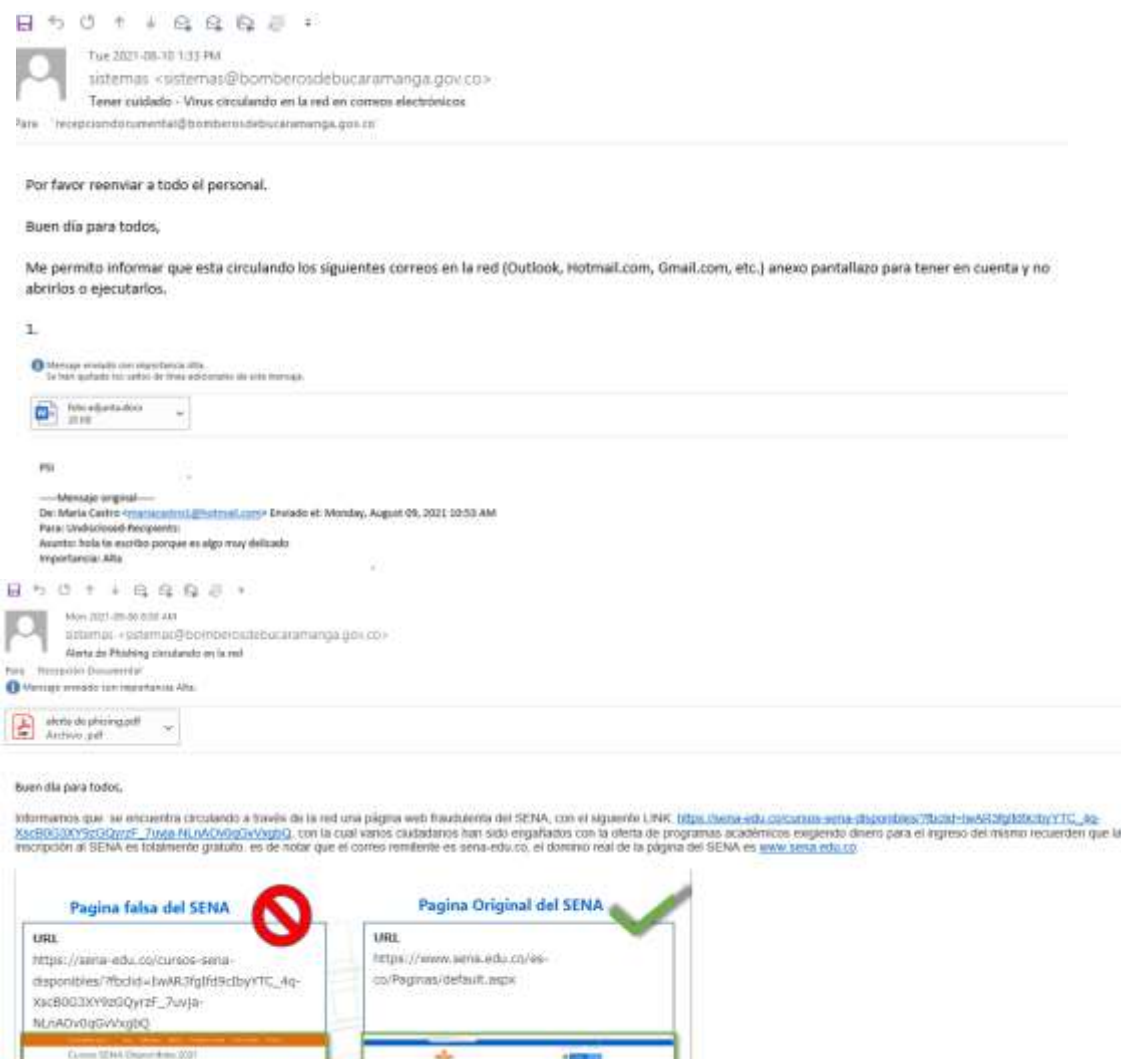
Tue 2021-08-10 1:33 PM
sistemas <sistemas@bomberosdebucaramanga.gov.co>
Tener cuidado - Virus circulando en la red en correos electrónicos
Para recepciondocumental@bomberosdebucaramanga.gov.co

Por favor reenviar a todo el personal.

Buen día para todos,

Me permito informar que esta circulando los siguientes correos en la red (Outlook, Hotmail.com, Gmail.com, etc.) anexo pantallazo para tener en cuenta y no abrirlos o ejecutarlos.

1.

Mensaje enviado con importancia Alta.
Se han quitado los saltos de línea adicionales de este mensaje.

Foto adjunta.docx
20 KB

FYI

-----Mensaje original-----
De: Maria Castro <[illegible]@hotmail.com> Enviado el: Monday, August 09, 2021 10:53 AM
Para: Undisclosed-Recipients:
Asunto: hola te escribo porque es algo muy delicado
Importancia: Alta

Mon 2021-08-30 8:08 AM
sistemas <sistemas@bomberosdebucaramanga.gov.co>
Alerta de Phishing circulando en la red
Para Recepción Documental
Mensaje enviado con importancia Alta.

alerta de phicing.pdf
Archivo .pdf

Buen día para todos,

Informamos que se encuentra circulando a través de la red una página web fraudulenta del SENA, con el siguiente LINK https://sena-edu.co/cursos-sena-disponibles/?fbclid=IwAR3fglfd9cIbyYTC_4q-XscB0G3XY9zGQyrzF_7uvja-NLnADv0qGvVxgbQ, con la cual varios ciudadanos han sido engañados con la oferta de programas académicos exigiendo dinero para el ingreso del mismo recuerden que la inscripción al SENA es totalmente gratuito. es de notar que el correo remitente es sena-edu.co, el dominio real de la página del SENA es www.sena.edu.co

Pagina falsa del SENA
URL
https://sena-edu.co/cursos-sena-disponibles/?fbclid=IwAR3fglfd9cIbyYTC_4q-XscB0G3XY9zGQyrzF_7uvja-NLnADv0qGvVxgbQ

Pagina Original del SENA
URL
https://www.sena.edu.co/es-co/Paginas/default.aspx

Cursos SENA Disponibles 2021